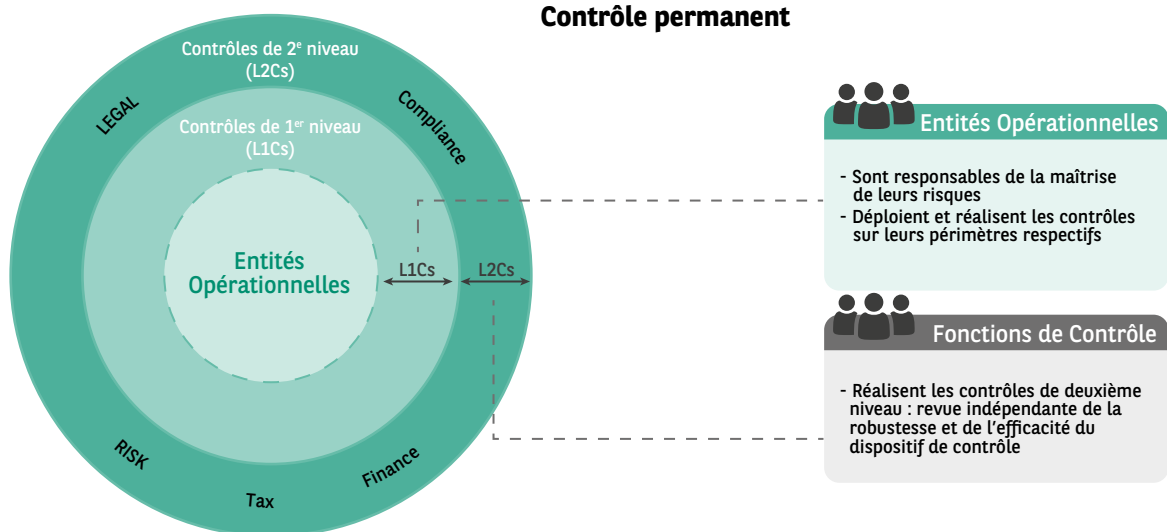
Contrôle permanent

Contrôles de 2$^{e}$ niveau (L2Cs)

LEGAL

Compliance

Contrôles de 1$^{er}$ niveau (L1Cs)

Entités Opérationnelles

L1Cs

L2Cs

RISK

Tax

Finance

Entités Opérationnelles

- Sont responsables de la maîtrise de leurs risques
- Déploient et réalisent les contrôles sur leurs périmètres respectifs

Fonctions de Contrôle

- Réalisent les contrôles de deuxième niveau : revue indépendante de la robustesse et de l'efficacité du dispositif de contrôle